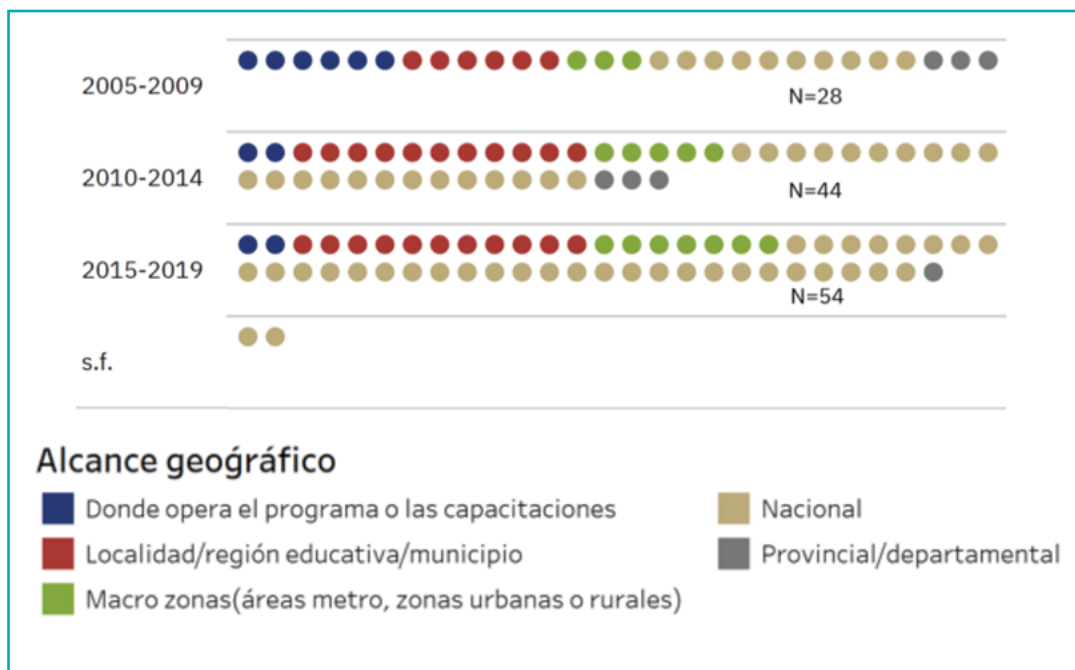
2005-2009

N=28

2010-2014

N=44

2015-2019

N=54

s.f.

Alcance geográfico

Donde opera el programa o las capacitaciones

Localidad/región educativa/municipio

Macro zonas(áreas metro, zonas urbanas o rurales)

Nacional

Provincial/departamental